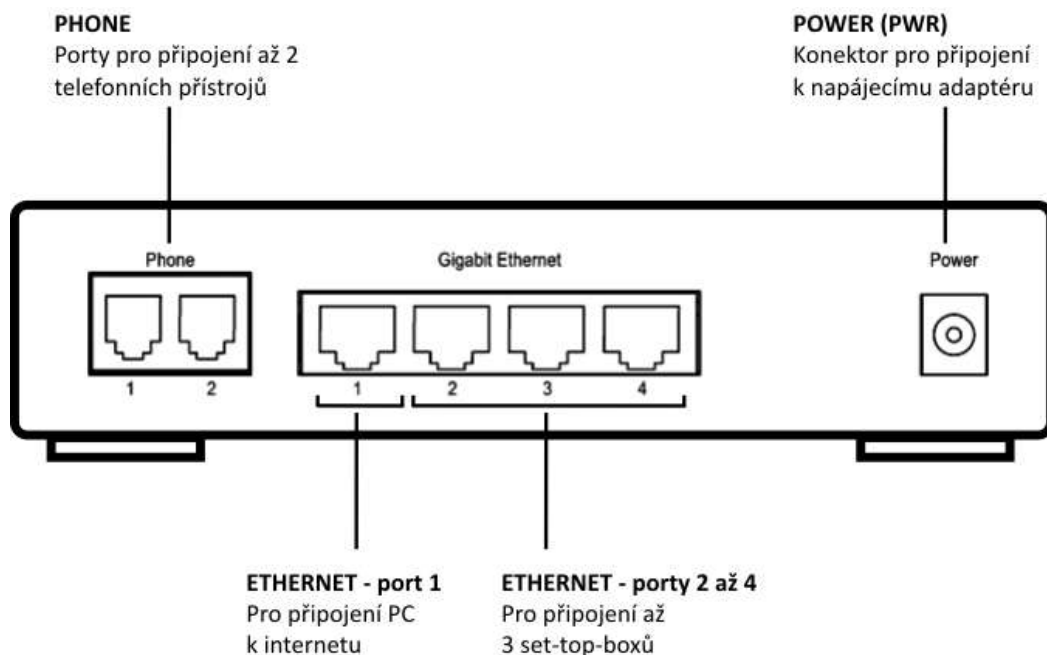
PHONE
Porty pro připojení až 2 telefonních přístrojů

POWER (PWR)
Konektor pro připojení k napájecímu adaptéru

Phone

1 2

Gigabit Ethernet

1 2 3 4

Power

ETHERNET - port 1
Pro připojení PC k internetu

ETHERNET - porty 2 až 4
Pro připojení až 3 set-top-boxů